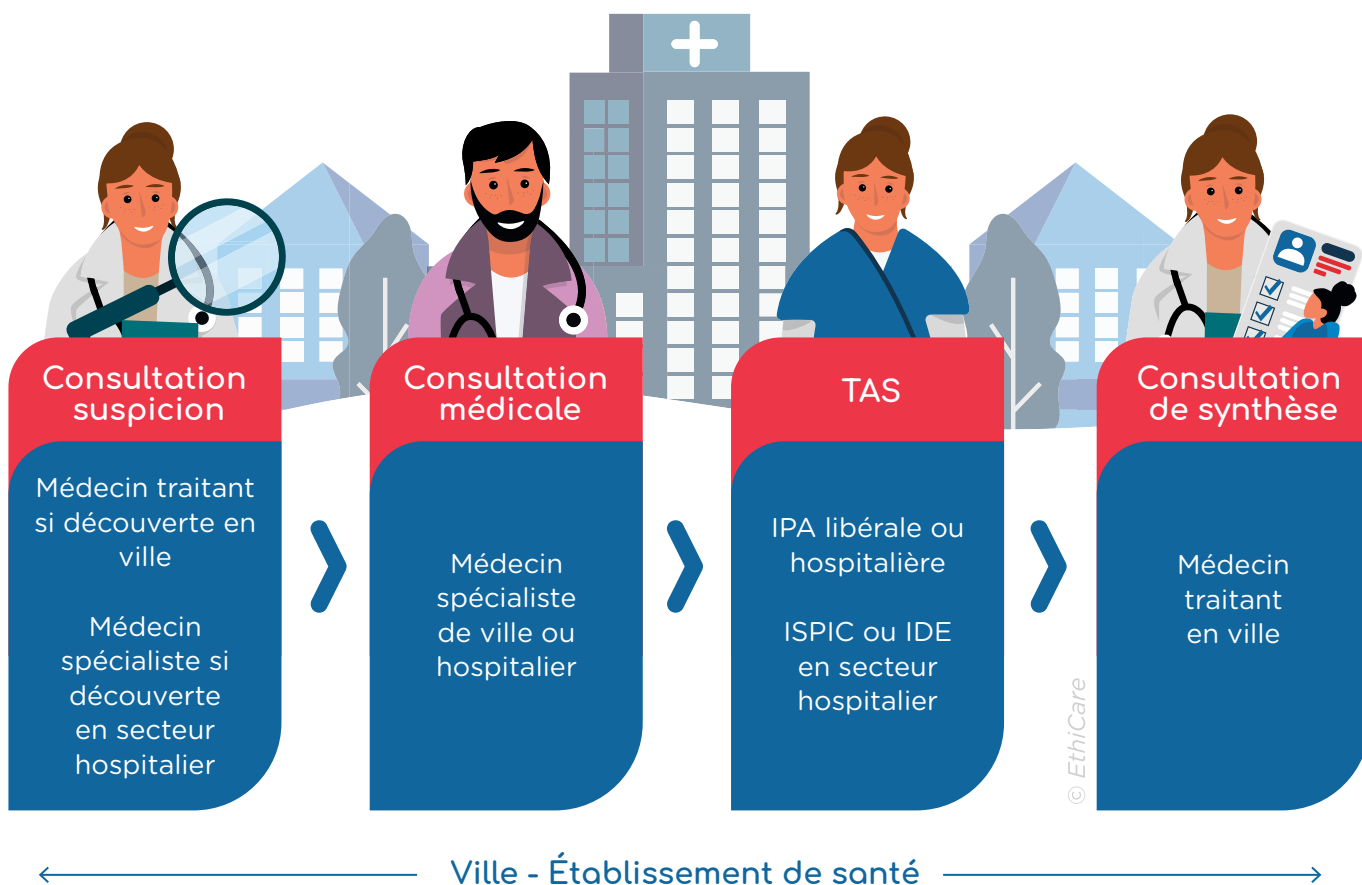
Consultation suspicion

Médecin traitant si découverte en ville

Médecin spécialiste si découverte en secteur hospitalier

Consultation médicale

Médecin spécialiste de ville ou hospitalier

TAS

IPA libérale ou hospitalière

ISPIC ou IDE en secteur hospitalier

Consultation de synthèse

Médecin traitant en ville

© EthiCare

Ville - Établissement de santé